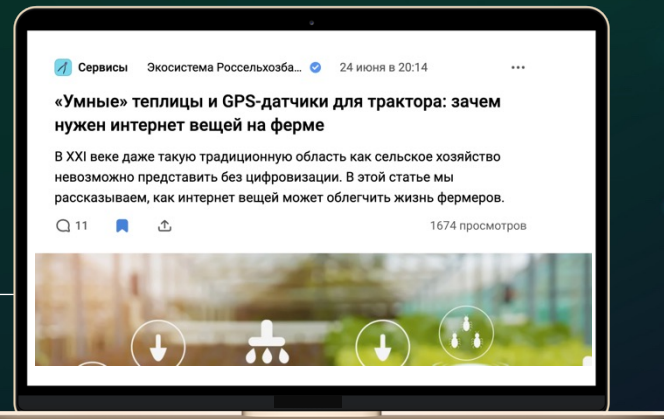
Сервисы Экосистема Россельхозба... 24 июня в 20:14 •••

«Умные» теплицы и GPS-датчики для трактора: зачем нужен интернет вещей на ферме

В XXI веке даже такую традиционную область как сельское хозяйство невозможно представить без цифровизации. В этой статье мы рассказываем, как интернет вещей может облегчить жизнь фермеров.

11

1674 просмотров